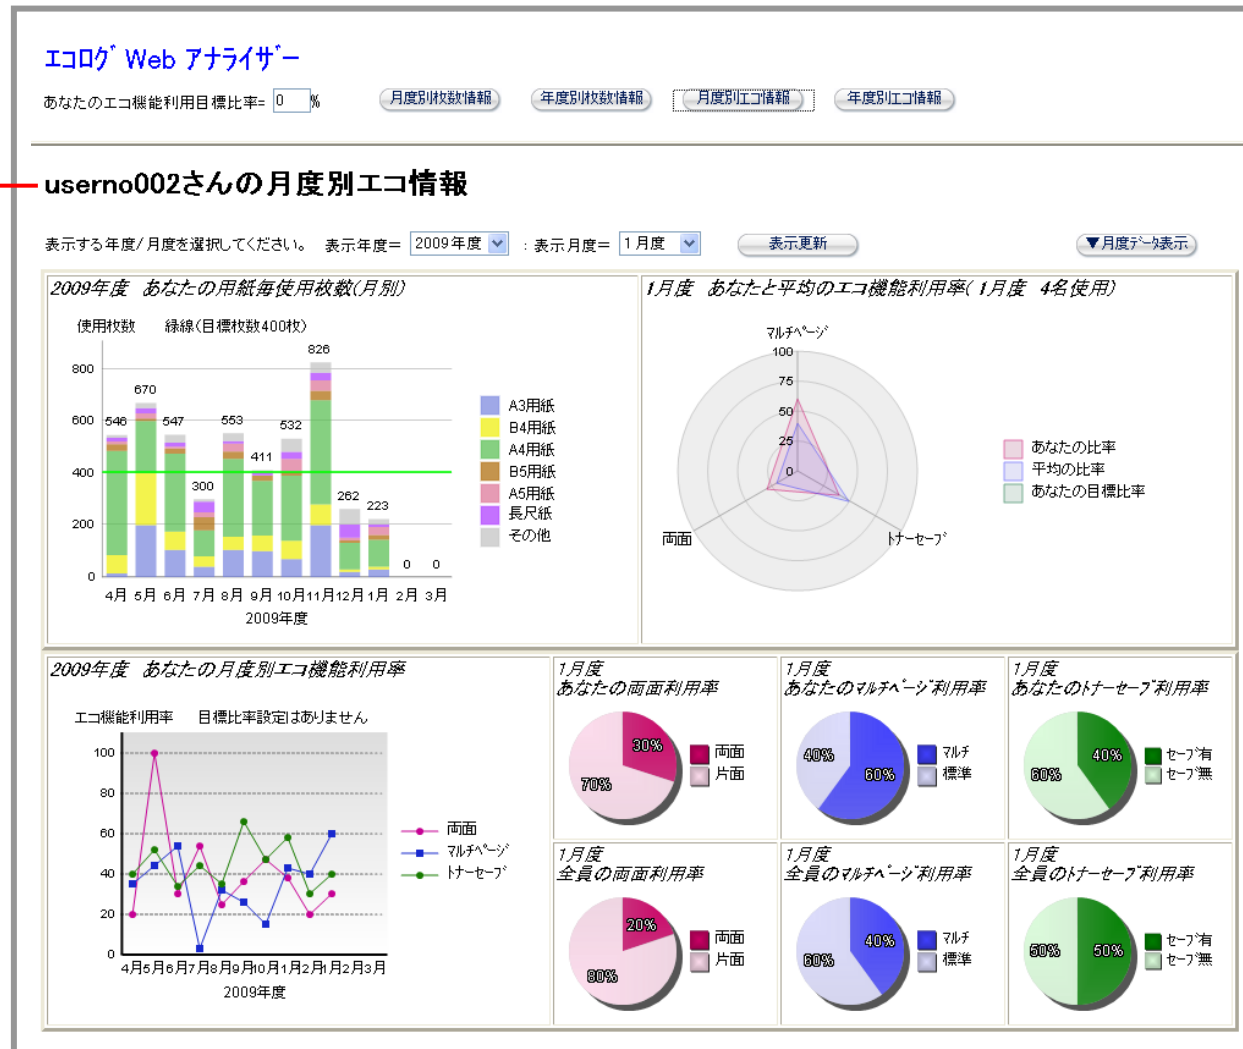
エコログ Web アナライザー

あなたのエコ機能利用目標比率= 0 %

月度別枚数情報　年度別枚数情報　月度別エコ情報　年度別エコ情報

userno002さんの月度別エコ情報

表示する年度/月度を選択してください。 表示年度= 2009年度 : 表示月度= 1月度　表示更新　▼月度データ表示

2009年度　あなたの用紙毎使用枚数(月別)

使用枚数　緑線(目標枚数400枚)

800
600
400
200
0

546 670 547 300 553 411 532 826 262 223 0 0

4月 5月 6月 7月 8月 9月 10月 11月 12月 1月 2月 3月
2009年度

A3用紙
B4用紙
A4用紙
B5用紙
A5用紙
長尺紙
その他

1月度　あなたと平均のエコ機能利用率(1月度　4名使用)

マルチページ
100
75
50
25
0
両面
トナーセーブ

あなたの比率
平均の比率
あなたの目標比率

2009年度　あなたの月度別エコ機能利用率

エコ機能利用率　目標比率設定はありません

100
80
60
40
20
0
4月5月6月7月8月9月10月1月2月1月2月3月
2009年度

両面
マルチページ
トナーセーブ

1月度
あなたの両面利用率
30%
70%
両面
片面

1月度
あなたのマルチページ利用率
40%
60%
マルチ
標準

1月度
あなたのトナーセーブ利用率
40%
60%
セーブ有
セーブ無

1月度
全員の両面利用率
20%
80%
両面
片面

1月度
全員のマルチページ利用率
40%
60%
マルチ
標準

1月度
全員のトナーセーブ利用率
50%
50%
セーブ有
セーブ無